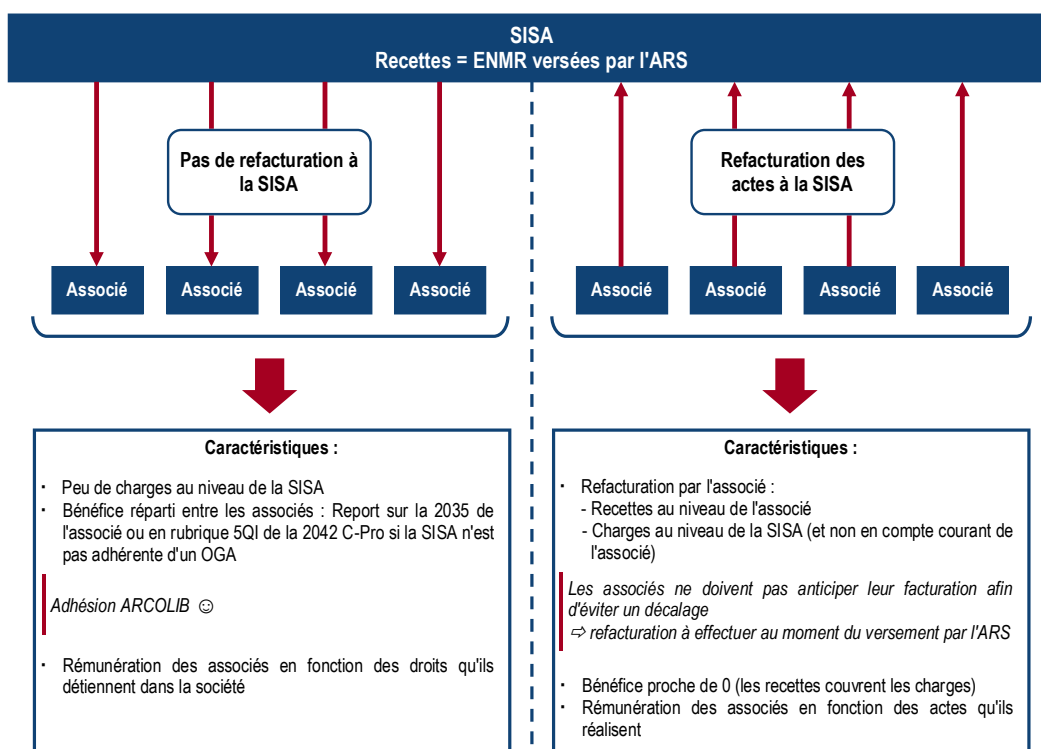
SISA
Recettes = ENMR versées par l'ARS

Pas de refacturation à la SISA

Associé Associé Associé Associé

Caractéristiques :

· Peu de charges au niveau de la SISA
· Bénéfice réparti entre les associés : Report sur la 2035 de l'associé ou en rubrique 5QI de la 2042 C-Pro si la SISA n'est pas adhérente d'un OGA

Adhésion ARCOLIB ☺

· Rémunération des associés en fonction des droits qu'ils détiennent dans la société

Refacturation des actes à la SISA

Associé Associé Associé Associé

Caractéristiques :

· Refacturation par l'associé :
- Recettes au niveau de l'associé
- Charges au niveau de la SISA (et non en compte courant de l'associé)

Les associés ne doivent pas anticiper leur facturation afin d'éviter un décalage
⇨ refacturation à effectuer au moment du versement par l'ARS

· Bénéfice proche de 0 (les recettes couvrent les charges)
· Rémunération des associés en fonction des actes qu'ils réalisent